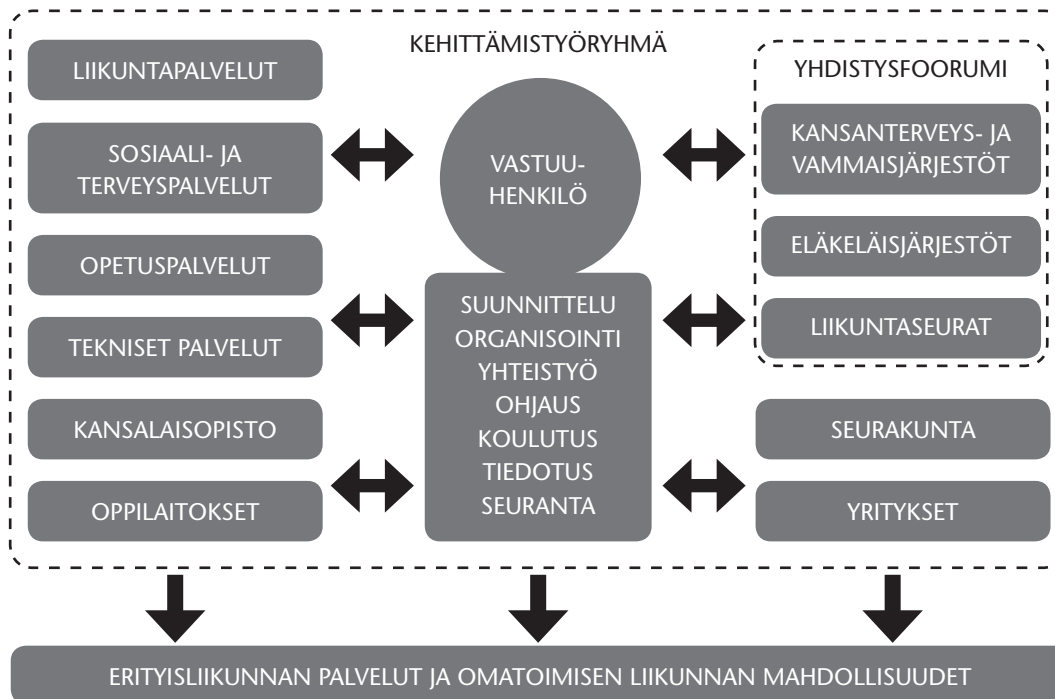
KEHITTÄMISTYÖRYHMÄ

LIIKUNTAPALVELUT

SOSIAALI- JA TERVEYSPALVELUT

OPETUSPALVELUT

TEKNISET PALVELUT

KANSALAISOPISTO

OPPILAITOKSET

VASTUU-HENKILÖ

SUUNNITTELU
ORGANISOINTI
YHTEISTYÖ
OHJAUS
KOULUTUS
TIEDOTUS
SEURANTA

YHDISTYSFOORUMI

KANSANTERVEYS- JA VAMMAISJÄRJESTÖT

ELÄKELÄISJÄRJESTÖT

LIIKUNTASEURAT

SEURAKUNTA

YRITYKSET

ERITYISLIIKUNNAN PALVELUT JA OMATOIMISEN LIIKUNNAN MAHDOLLISUUDET